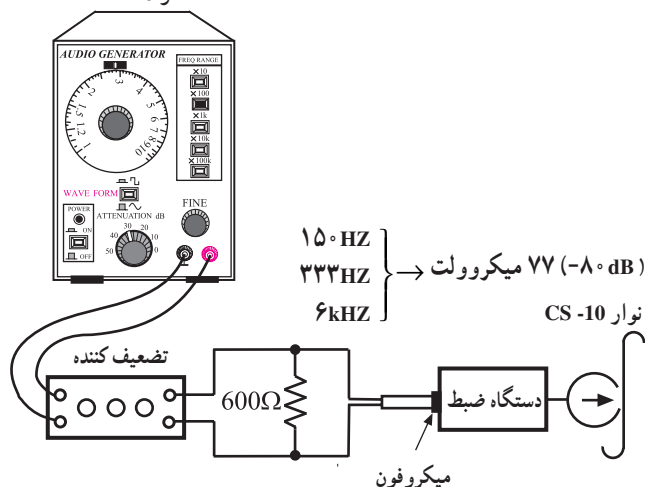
AUDIO GENERATOR

FREQ RANGE
×10
×100
×1k
×10k
×100k

1 1.5 2 3 4 5 6 7 8 9 10

WAVE FORM

POWER
ON
OFF

ATTENUATION dB
50 40 30 20 10 0

FINE

۱۵۰HZ
۳۳۳HZ
۶kHZ

( -۸۰dB ) ۷۷ میکروولت

نوار CS -10

تضعیف کننده

600Ω

دستگاه ضبط

میکروفون